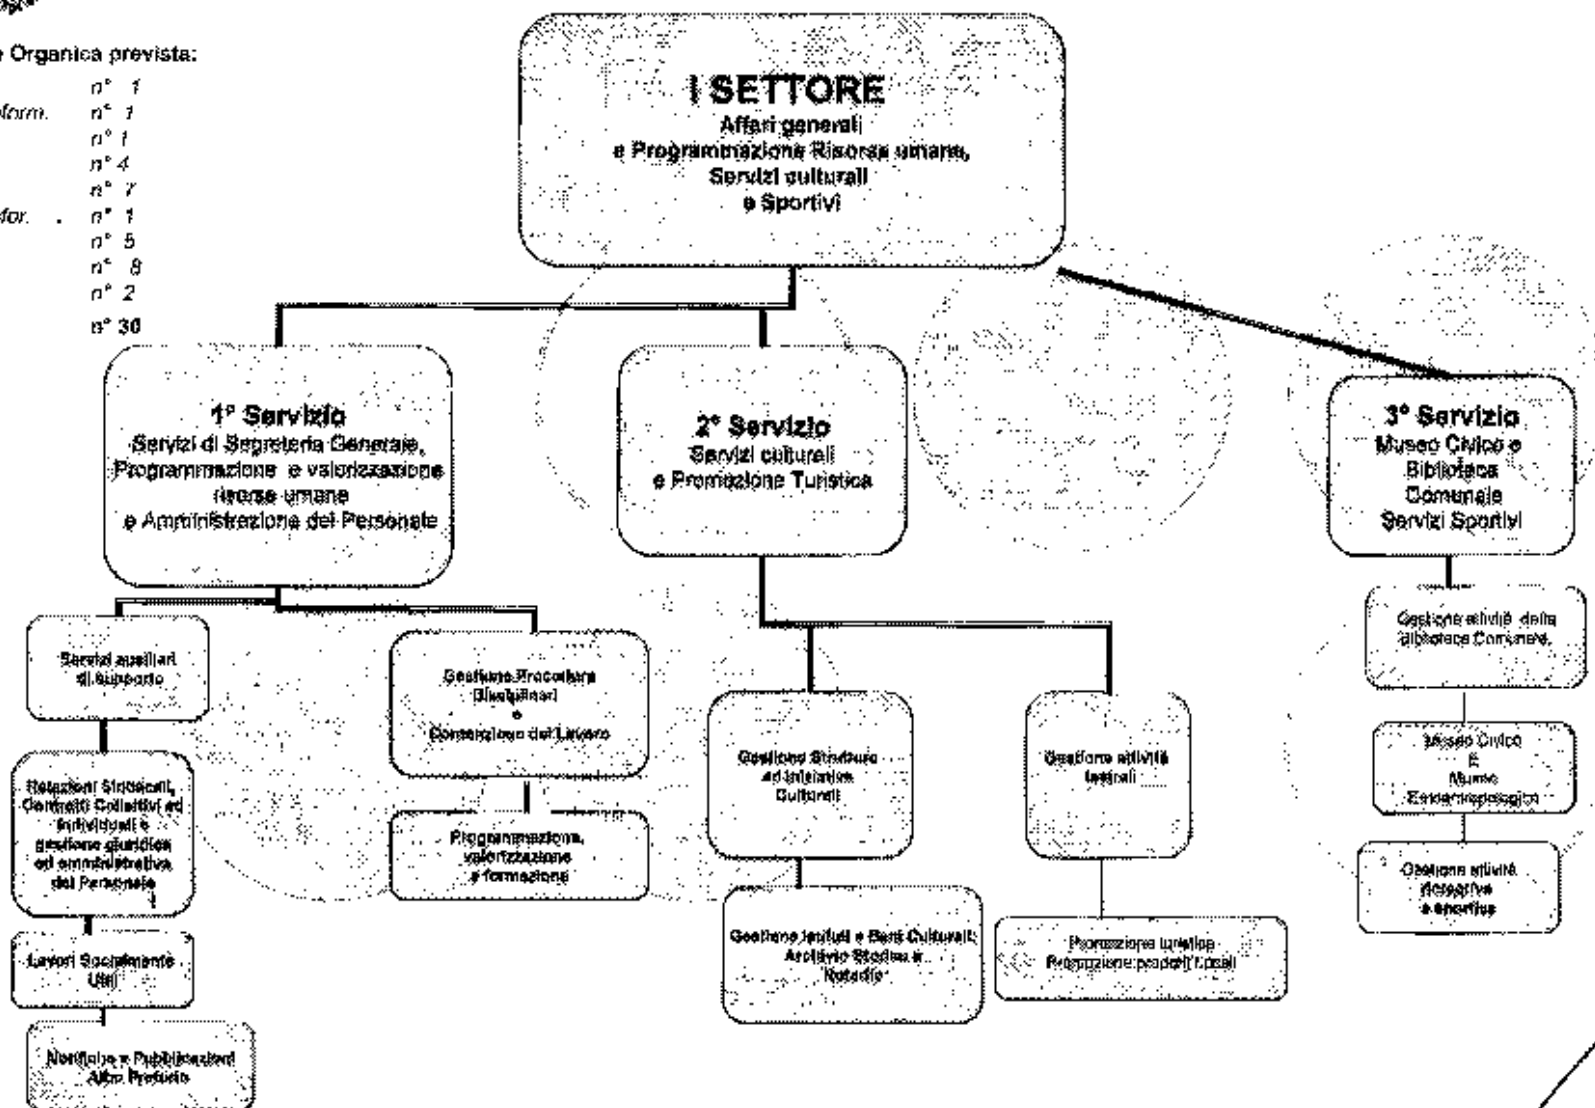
e Organica prevista:

n° 1
form. n° 1
n° 1
n° 4
n° 7
for. n° 1
n° 5
n° 8
n° 2
n° 30

I SETTORE
Affari generali
e Programmazione Risorse umane,
Servizi culturali
e Sportivi

1° Servizio
Servizi di Segreteria Generale,
Programmazione e valorizzazione risorse umane
e Amministrazione del Personale

2° Servizio
Servizi culturali
e Promozione Turistica

3° Servizio
Museo Civico e Biblioteca Comunale
Servizi Sportivi

Servizi ausiliari di supporto

Gestione Procedure Disciplinari e Contenzioso del Lavoro

Relazioni Sindacali, Contratti Collettivi ed Individuali e gestione giuridica ed amministrativa del Personale

Programmazione, valorizzazione e formazione

Lavori Socialmente Utili

Notifiche e Pubblicazioni Albo Pretorio

Gestione Strutture ed Iniziative Culturali

Gestione attività teatrali

Gestione Istituti e Beni Culturali; Archivio Storico e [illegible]

Promozione turistica
Promozione prodotti Locali

Gestione attività della Biblioteca Comunale.

Museo Civico E Museo Etnoantropologico

Gestione attività ricreative e sportive